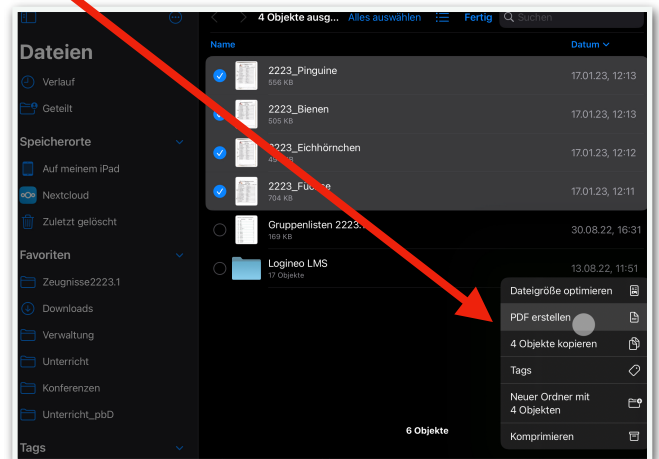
4 Objekte ausg... Alles auswählen Fertig Suchen

Dateien

Verlauf
Geteilt

Speicherorte
Auf meinem iPad
Nextcloud
Zuletzt gelöscht

Favoriten
Zeugnisse2223.1
Downloads
Verwaltung
Unterricht
Konferenzen
Unterricht_pbD

Tags

Name | Datum

2223_Pinguine 556 KB 17.01.23, 12:13
2223_Bienen 505 KB 17.01.23, 12:13
2223_Eichhörnchen 49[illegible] 17.01.23, 12:12
2223_Fu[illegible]e 704 KB 17.01.23, 12:11
Gruppenlisten 2223.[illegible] 169 KB 30.08.22, 16:31
Logineo LMS 17 Objekte 13.08.22, 11:51

Dateigröße optimieren
PDF erstellen
4 Objekte kopieren
Tags
Neuer Ordner mit 4 Objekten
Komprimieren

6 Objekte